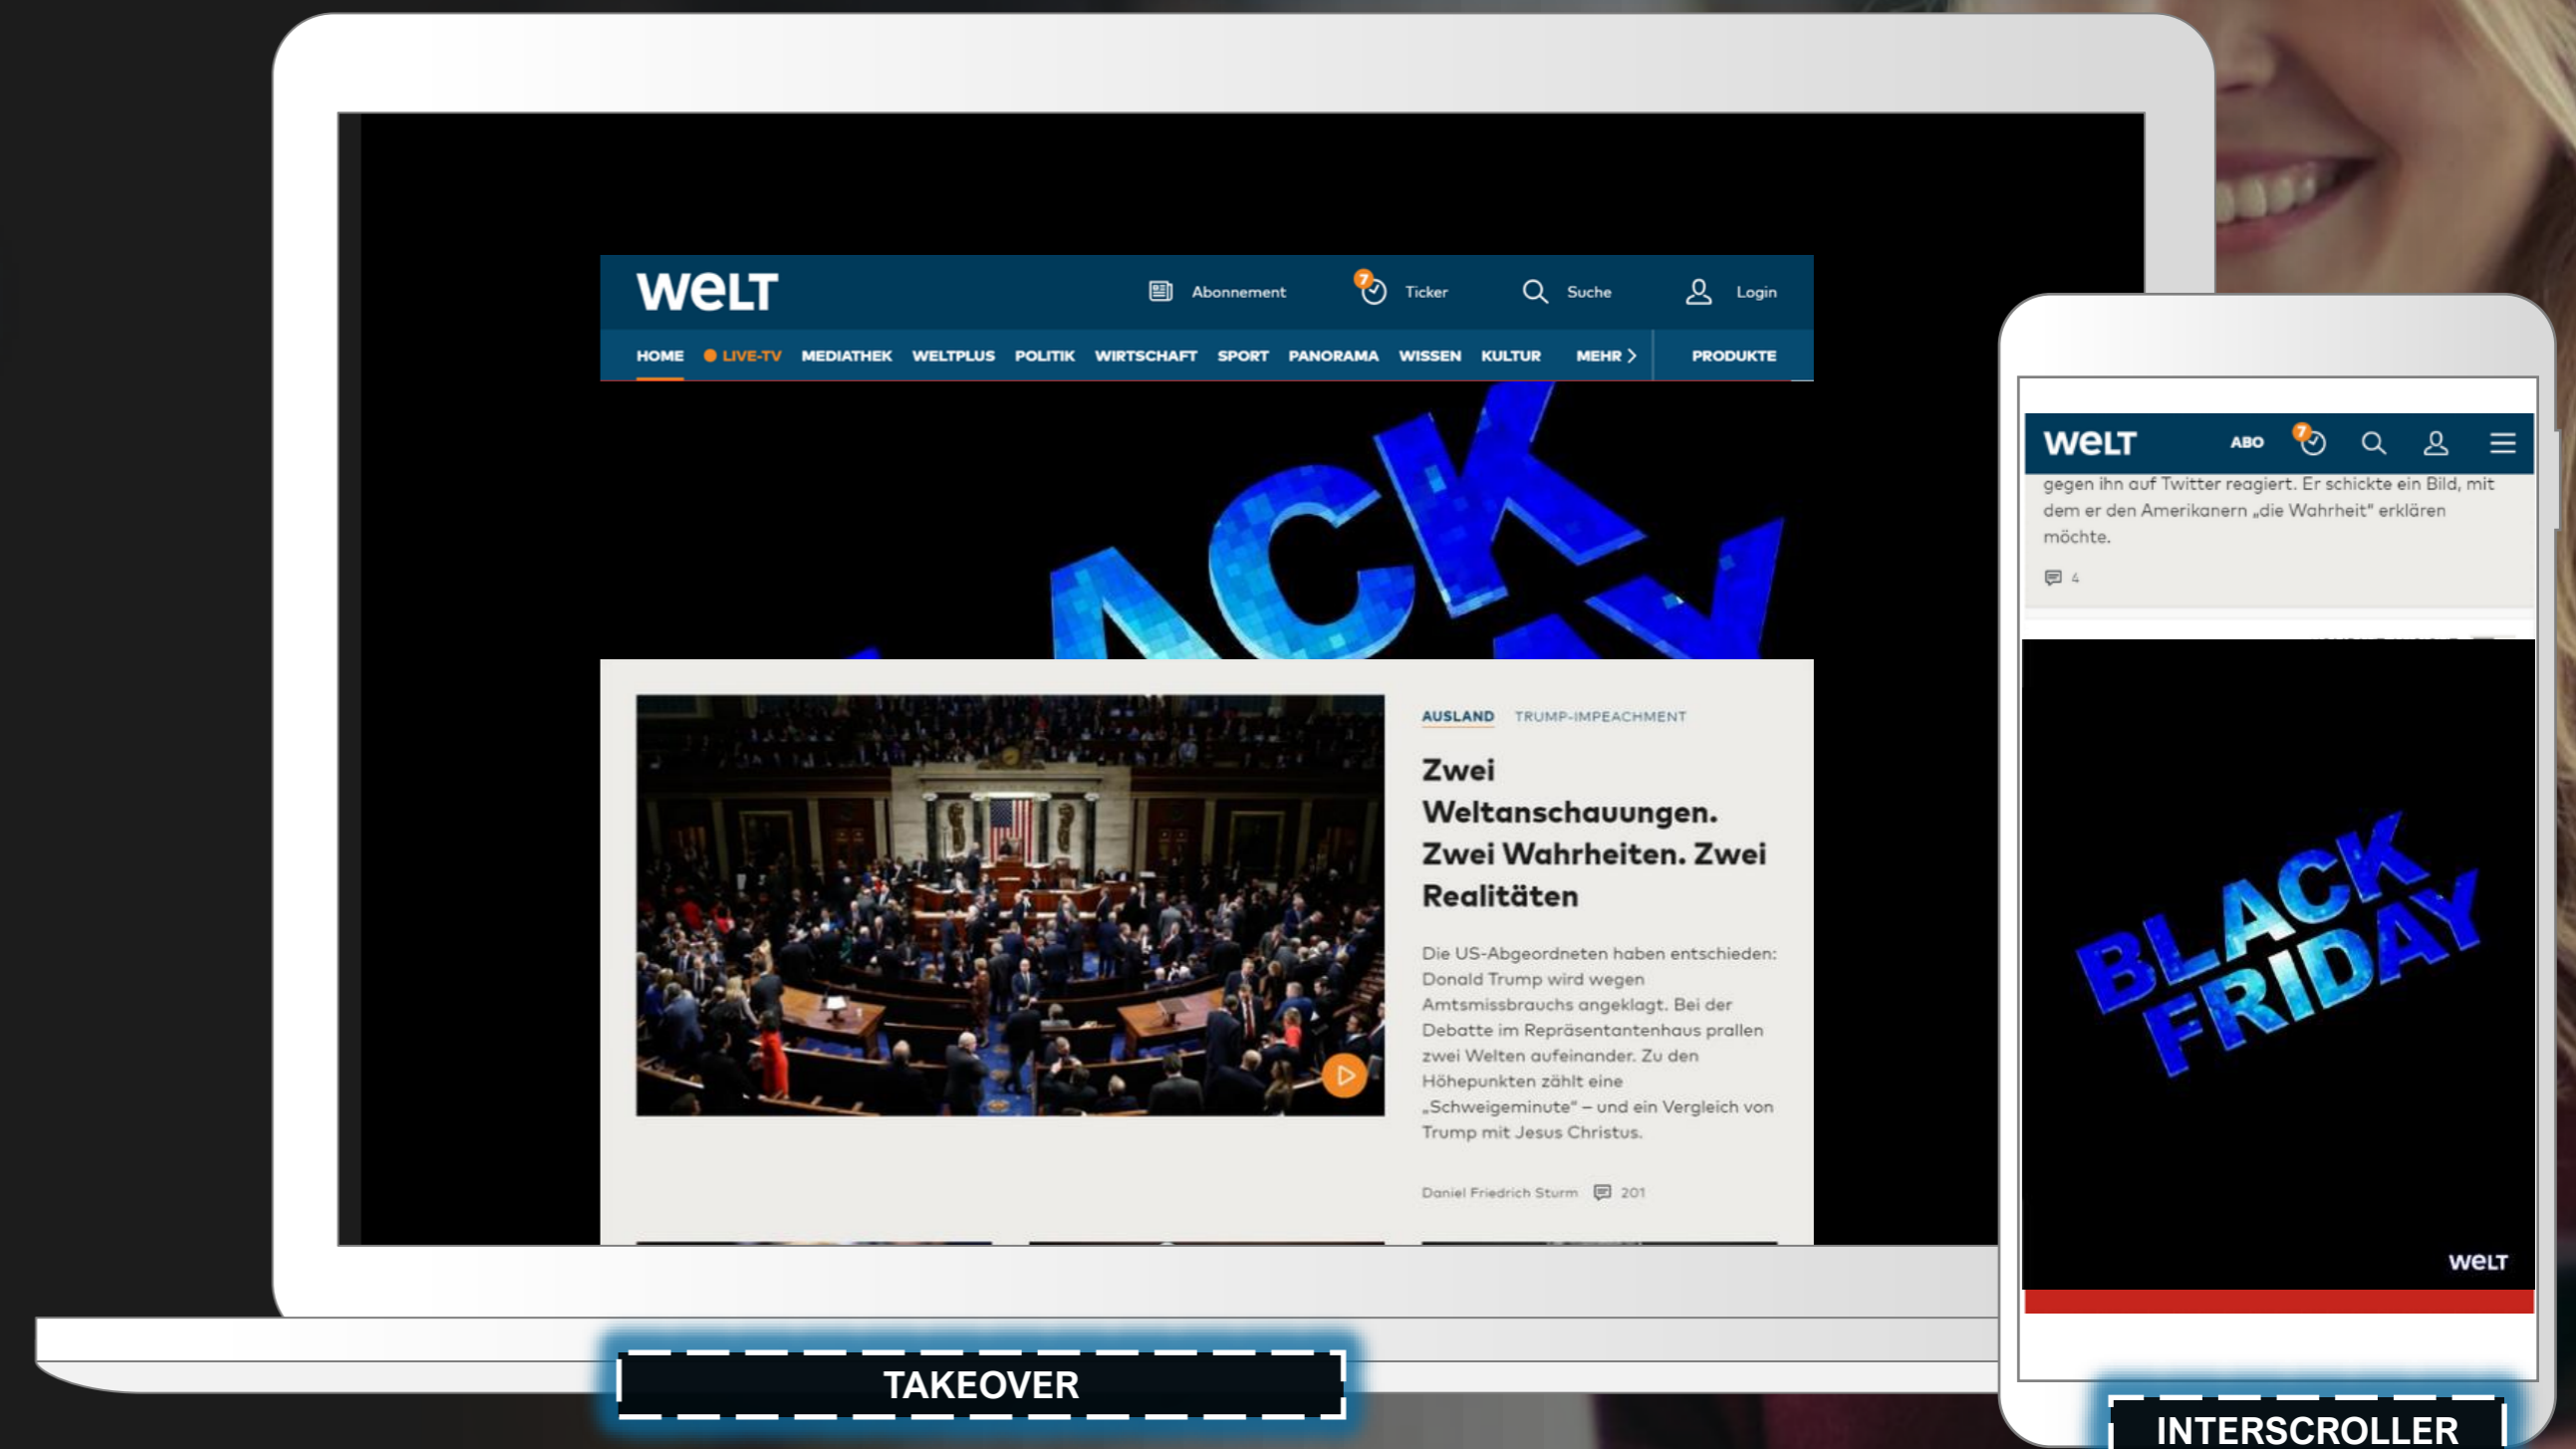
WELT

Abonnement 7 Ticker Suche Login

HOME LIVE-TV MEDIATHEK WELTPLUS POLITIK WIRTSCHAFT SPORT PANORAMA WISSEN KULTUR MEHR PRODUKTE

ACK

AUSLAND TRUMP-IMPEACHMENT

Zwei Weltanschauungen. Zwei Wahrheiten. Zwei Realitäten

Die US-Abgeordneten haben entschieden: Donald Trump wird wegen Amtsmissbrauchs angeklagt. Bei der Debatte im Repräsentantenhaus prallen zwei Welten aufeinander. Zu den Höhepunkten zählt eine „Schweigeminute" – und ein Vergleich von Trump mit Jesus Christus.

Daniel Friedrich Sturm 201

TAKEOVER

WELT ABO 7

gegen ihn auf Twitter reagiert. Er schickte ein Bild, mit dem er den Amerikanern „die Wahrheit" erklären möchte.

4

BLACK FRIDAY

WELT

INTERSCROLLER